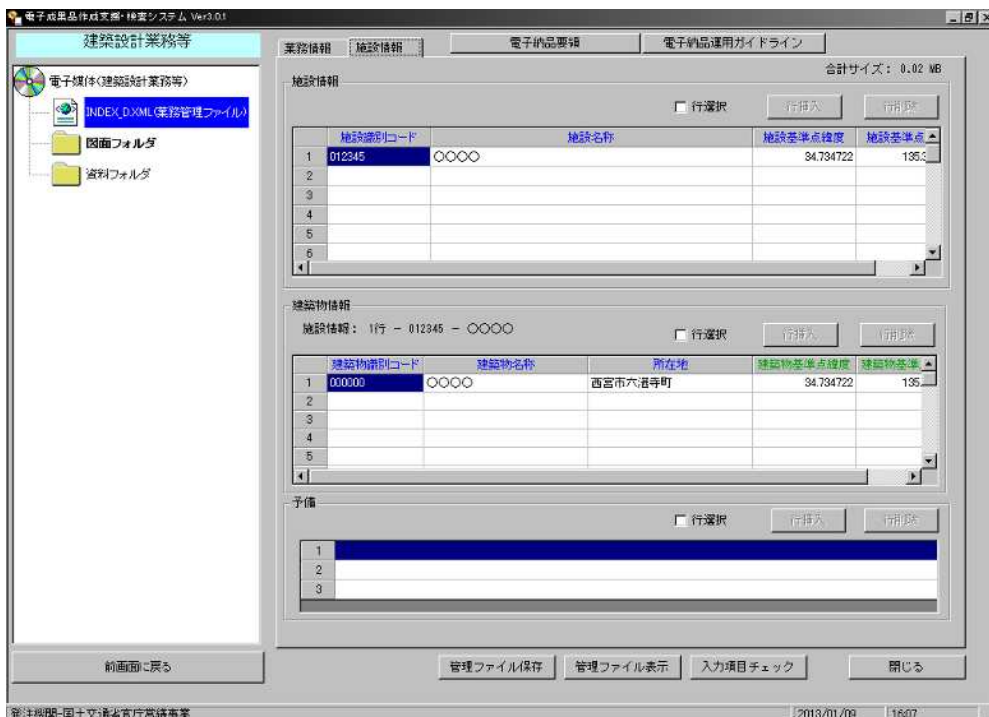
電子成果品作成支援・検査システム Ver3.0.1

建築設計業務等

電子媒体(建築設計業務等)
INDEX_D.XML(業務管理ファイル)
図面フォルダ
資料フォルダ

業務情報 | 施設情報 | 電子納品要領 | 電子納品運用ガイドライン

合計サイズ: 0.02 MB

施設情報

行選択 | 行挿入 | 行削除

| | 施設識別コード | 施設名称 | 施設基準点緯度 | 施設基準点 |
|---|---|---|---|---|
| 1 | 012345 | ○○○○ | 34.734722 | 135.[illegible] |
| 2 | | | | |
| 3 | | | | |
| 4 | | | | |
| 5 | | | | |
| 6 | | | | |

建築物情報

施設情報: 1行 - 012345 - ○○○○

行選択 | 行挿入 | 行削除

| | 建築物識別コード | 建築物名称 | 所在地 | 建築物基準点緯度 | 建築物基準 |
|---|---|---|---|---|---|
| 1 | 000000 | ○○○○ | 西宮市六湛寺町 | 34.734722 | 135.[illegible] |
| 2 | | | | | |
| 3 | | | | | |
| 4 | | | | | |
| 5 | | | | | |

予備

行選択 | 行挿入 | 行削除

| |
|---|
| 1 |
| 2 |
| 3 |

前画面に戻る | 管理ファイル保存 | 管理ファイル表示 | 入力項目チェック | 閉じる

発注機関-国土交通省官庁営繕事業 | 2013/01/09 | 16:07